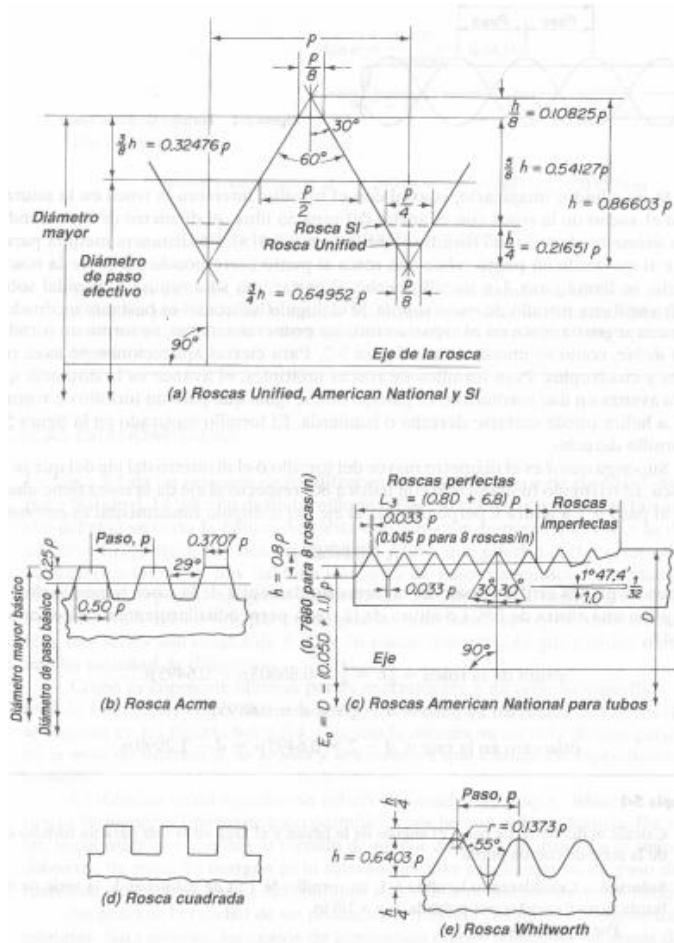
p

$\frac{p}{8}$

Rosca SI

30°

$\frac{h}{8} = 0.10825\,p$

$\frac{3}{8}h = 0.32476\,p$

60°

$\frac{5}{8}h = 0.54127\,p$

$\frac{p}{2}$

$\frac{p}{4}$

$h = 0.86603\,p$

Diámetro mayor

Rosca SI

Rosca Unified

Diámetro de paso efectivo

$\frac{h}{4} = 0.21651\,p$

$\frac{3}{4}h = 0.64952\,p$

$\frac{p}{8}$

90°

Eje de la rosca

(a) Roscas Unified, American National y SI

Paso, p

0.3707 p

0.25 p

29°

0.50 p

Diámetro mayor básico

Diámetro de paso básico

(b) Rosca Acme

$h = 0.8\,p$

(0.7660 para 8 roscas/in)

$L_2 = (0.0050 \cdot 1.1\,p)$

Roscas perfectas

$L_1 = (0.80 + 6.8)\,p$

Roscas imperfectas

0.033 p

(0.045 p para 8 roscas/in)

0.033 p

30° 30°

1°47.4'

1.0

$\frac{1}{32}$

Eje

90°

(c) Roscas American National para tubos

(d) Rosca cuadrada

Paso, p

$r = 0.1373$

55°

$h = 0.6403\,p$

(e) Rosca Whitworth